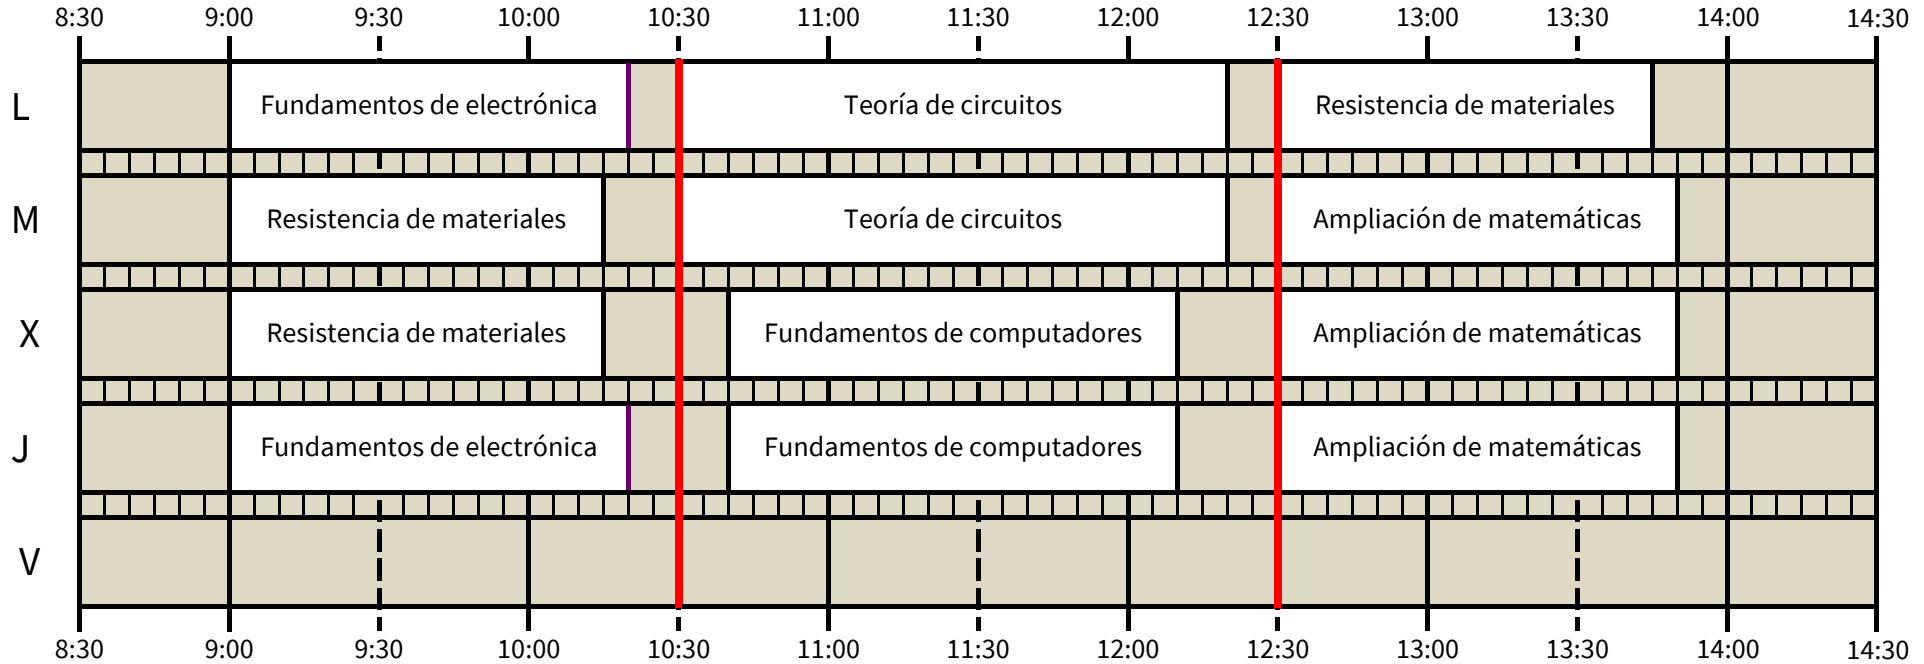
8:30 9:00 9:30 10:00 10:30 11:00 11:30 12:00 12:30 13:00 13:30 14:00 14:30

L Fundamentos de electrónica | Teoría de circuitos | Resistencia de materiales

M Resistencia de materiales | Teoría de circuitos | Ampliación de matemáticas

X Resistencia de materiales | Fundamentos de computadores | Ampliación de matemáticas

J Fundamentos de electrónica | Fundamentos de computadores | Ampliación de matemáticas

V

8:30 9:00 9:30 10:00 10:30 11:00 11:30 12:00 12:30 13:00 13:30 14:00 14:30